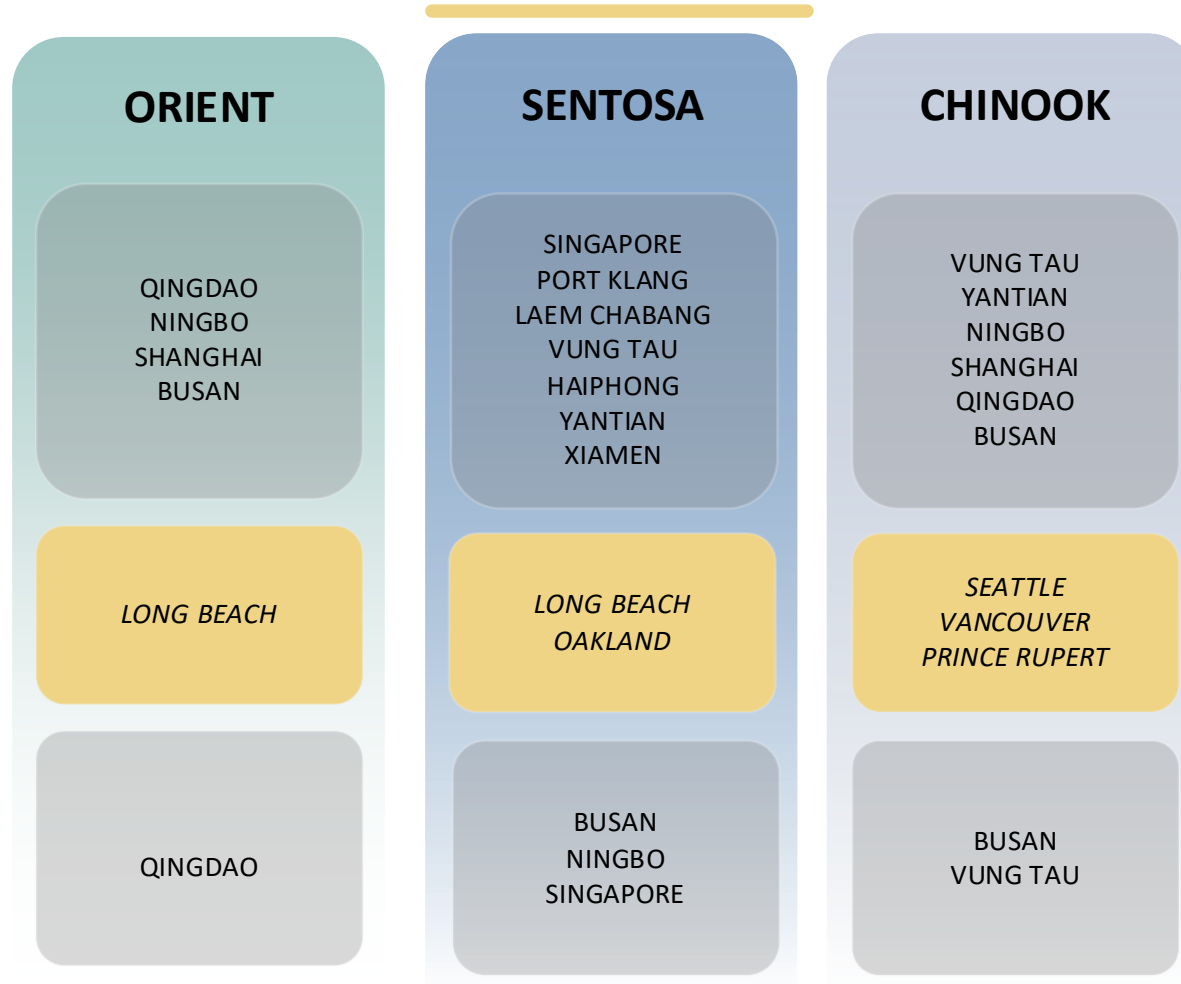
ORIENT

QINGDAO
NINGBO
SHANGHAI
BUSAN

*LONG BEACH*

QINGDAO

SENTOSA

SINGAPORE
PORT KLANG
LAEM CHABANG
VUNG TAU
HAIPHONG
YANTIAN
XIAMEN

*LONG BEACH*
*OAKLAND*

BUSAN
NINGBO
SINGAPORE

CHINOOK

VUNG TAU
YANTIAN
NINGBO
SHANGHAI
QINGDAO
BUSAN

*SEATTLE*
*VANCOUVER*
*PRINCE RUPERT*

BUSAN
VUNG TAU